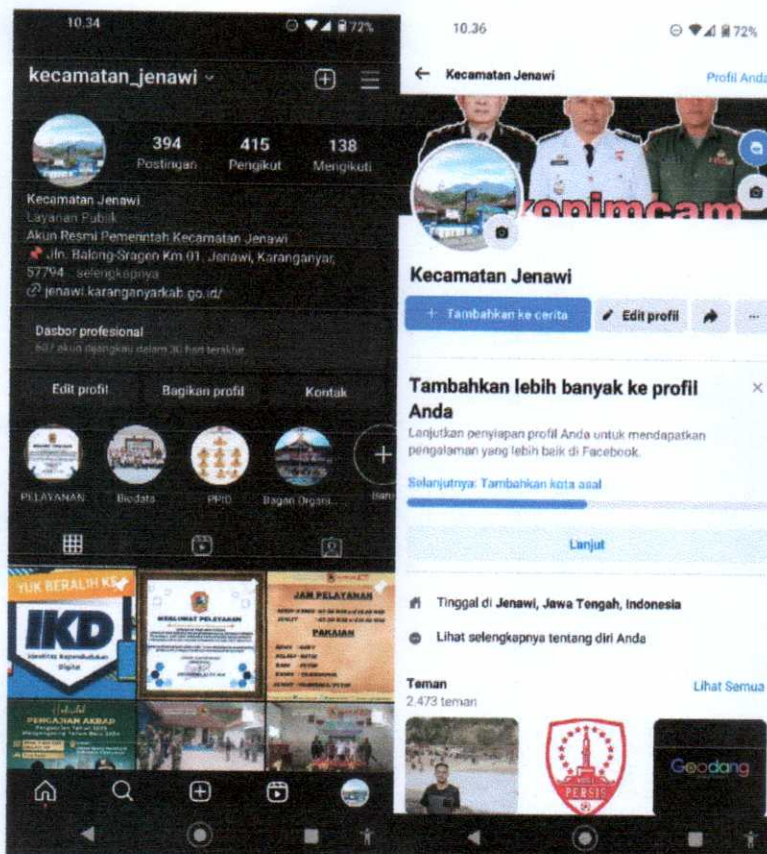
10.34

72%

kecamatan_jenawi

394 Postingan

415 Pengikut

138 Mengikuti

Kecamatan Jenawi
Layanan Publik
Akun Resmi Pemerintah Kecamatan Jenawi
Jln. Balong-Sragen Km 01, Jenawi, Karanganyar, 57794 ... selengkapnya
jenawi.karanganyarkab.go.id/

Dasbor profesional
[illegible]

Edit profil

Bagikan profil

Kontak

PELAYANAN

Biodata

PPID

Bagan Organi...

YUK BERALIH KE

IKD

Identitas Kependudukan Digital

MAKLUMAT PELAYANAN

JAM PELAYANAN

PAKAIAN

PENGAJIAN AKBAR

10.36

72%

Kecamatan Jenawi

Profil Anda

Kecamatan Jenawi

+ Tambahkan ke cerita

Edit profil

Tambahkan lebih banyak ke profil Anda

Lanjutkan penyiapan profil Anda untuk mendapatkan pengalaman yang lebih baik di Facebook.

Selanjutnya: Tambahkan kota asal

Lanjut

Tinggal di Jenawi, Jawa Tengah, Indonesia

Lihat selengkapnya tentang diri Anda

Teman
2.473 teman

Lihat Semua

PERSIS

Geodang